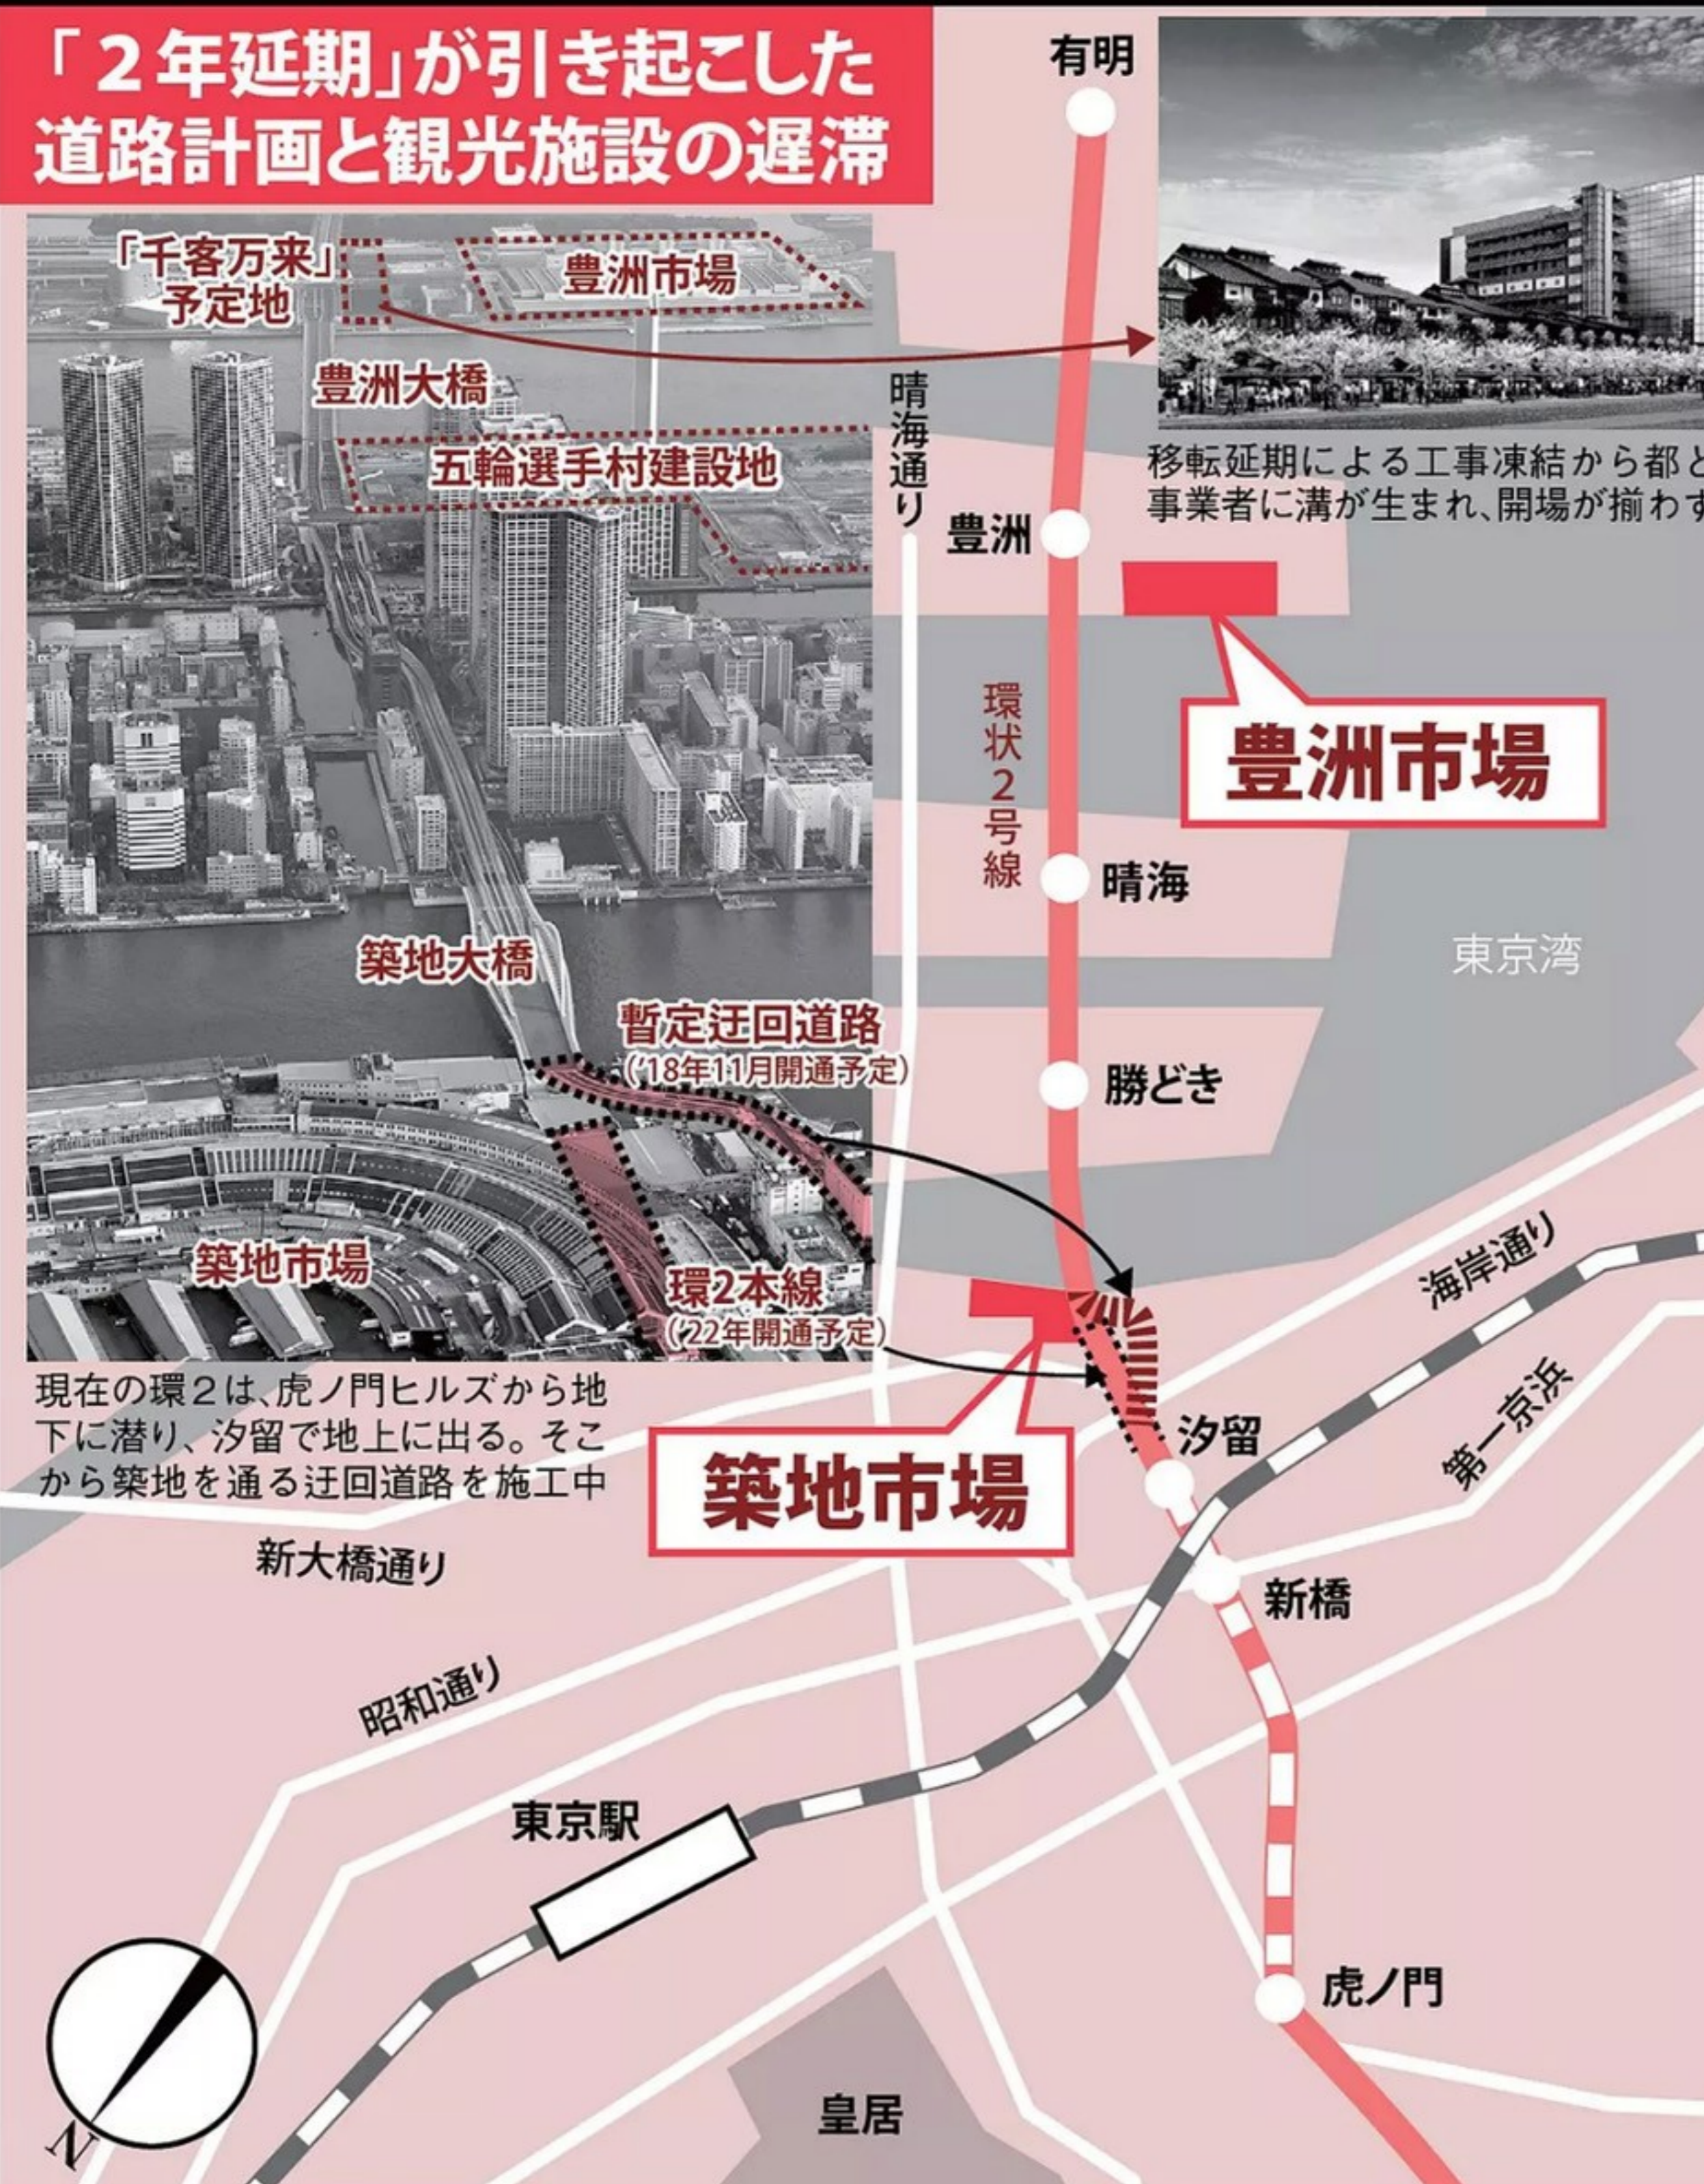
「２年延期」が引き起こした
道路計画と観光施設の遅滞

「千客万来」予定地

豊洲市場

豊洲大橋

五輪選手村建設地

築地大橋

暫定迂回道路
（'18年11月開通予定）

築地市場

環2本線
（'22年開通予定）

現在の環２は、虎ノ門ヒルズから地下に潜り、汐留で地上に出る。そこから築地を通る迂回道路を施工中

有明

晴海通り

豊洲

環状2号線

晴海

勝どき

汐留

新橋

虎ノ門

移転延期による工事凍結から都と事業者に溝が生まれ、開場が揃わず

豊洲市場

東京湾

築地市場

海岸通り

第一京浜

新大橋通り

昭和通り

東京駅

皇居

N